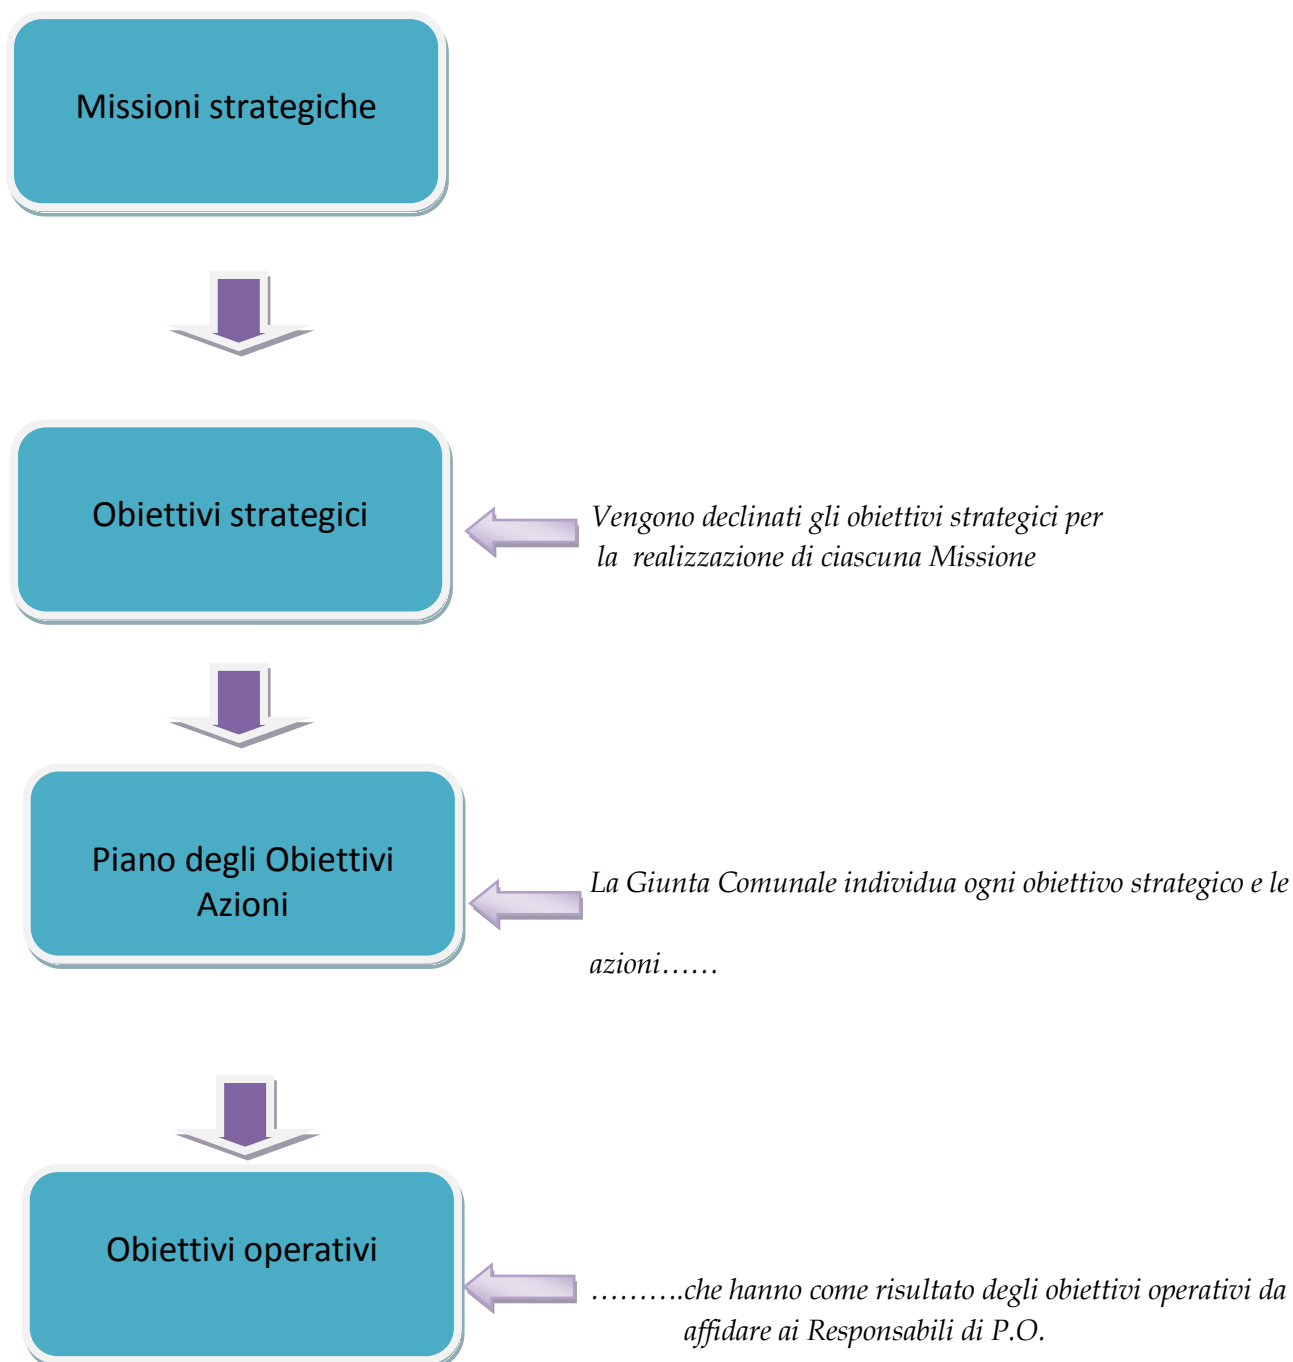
Missioni strategiche

Obiettivi strategici

Vengono declinati gli obiettivi strategici per la realizzazione di ciascuna Missione

Piano degli Obiettivi Azioni

La Giunta Comunale individua ogni obiettivo strategico e le azioni……

Obiettivi operativi

……….che hanno come risultato degli obiettivi operativi da affidare ai Responsabili di P.O.